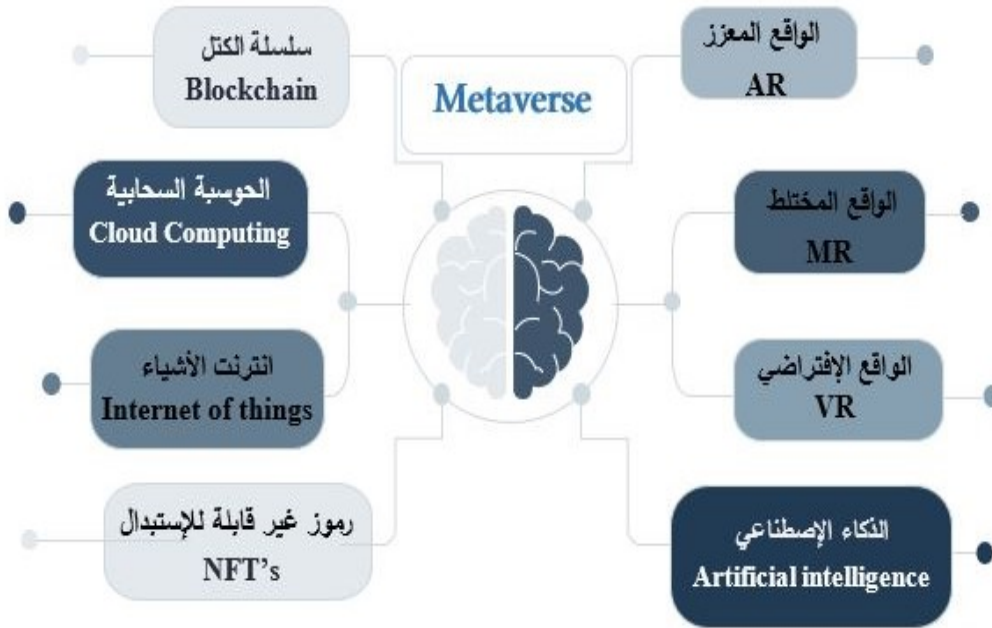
Metaverse

سلسلة الكتل
Blockchain

الواقع المعزز
AR

الحوسبة السحابية
Cloud Computing

الواقع المختلط
MR

انترنت الأشياء
Internet of things

الواقع الإفتراضي
VR

رموز غير قابلة للإستبدال
NFT's

الذكاء الإصطناعي
Artificial intelligence